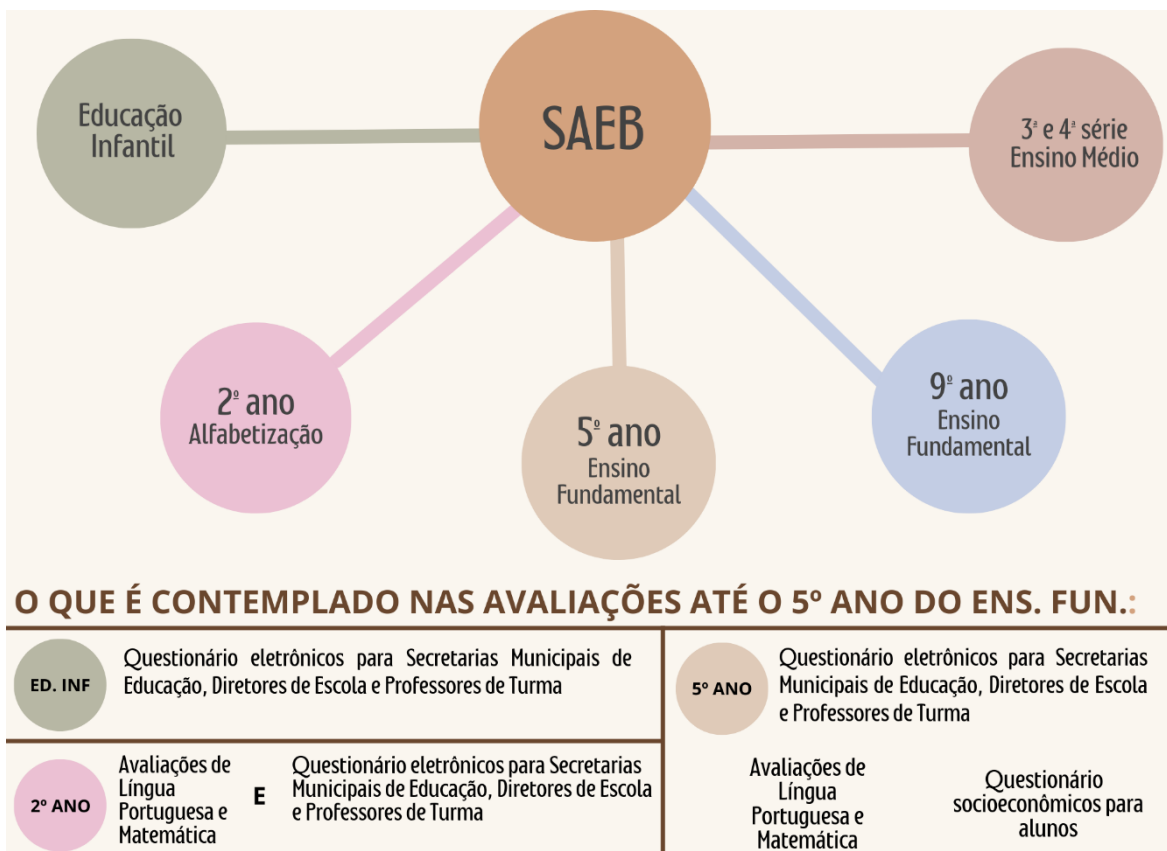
SAEB

Educação Infantil

3ª e 4ª série Ensino Médio

2º ano Alfabetização

5º ano Ensino Fundamental

9º ano Ensino Fundamental

O QUE É CONTEMPLADO NAS AVALIAÇÕES ATÉ O 5º ANO DO ENS. FUN.:

ED. INF

Questionário eletrônicos para Secretarias Municipais de Educação, Diretores de Escola e Professores de Turma

2º ANO

Avaliações de Língua Portuguesa e Matemática

E

Questionário eletrônicos para Secretarias Municipais de Educação, Diretores de Escola e Professores de Turma

5º ANO

Questionário eletrônicos para Secretarias Municipais de Educação, Diretores de Escola e Professores de Turma

Avaliações de Língua Portuguesa e Matemática

Questionário socioeconômicos para alunos